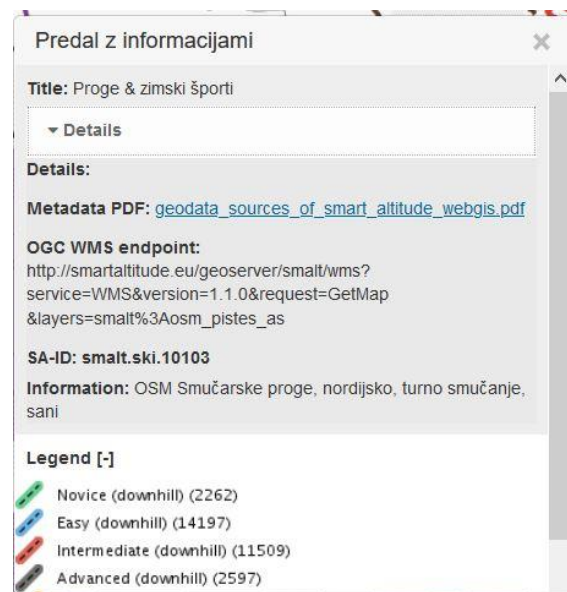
Predal z informacijami

×

**Title:** Proge & zimski športi

▾ Details

**Details:**

**Metadata PDF:** geodata_sources_of_smart_altitude_webgis.pdf

**OGC WMS endpoint:**
http://smartaltitude.eu/geoserver/smalt/wms?service=WMS&version=1.1.0&request=GetMap&layers=smalt%3Aosm_pistes_as

**SA-ID: smalt.ski.10103**

**Information:** OSM Smučarske proge, nordijsko, turno smučanje, sani

Legend [-]

Novice (downhill) (2262)
Easy (downhill) (14197)
Intermediate (downhill) (11509)
Advanced (downhill) (2597)